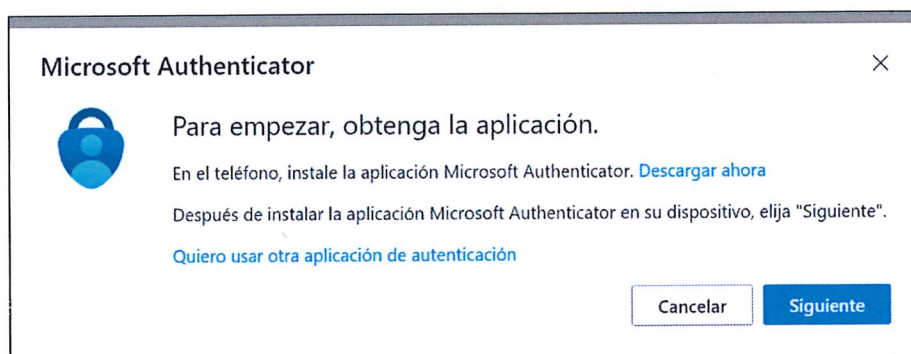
Microsoft Authenticator

×

Para empezar, obtenga la aplicación.

En el teléfono, instale la aplicación Microsoft Authenticator. Descargar ahora

Después de instalar la aplicación Microsoft Authenticator en su dispositivo, elija "Siguiente".

Quiero usar otra aplicación de autenticación

Cancelar

Siguiente